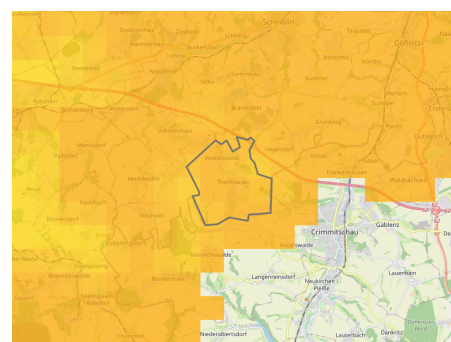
Schmölln
Großstöbnitz
Zagkwitz
Taupadel
Gößnitz
Nitzschka
Burkersdorf
Nörditz
Lohma
Bornshain
Zschöpel
Selka
Kummer
Mehna
Hainichen
Saara
Zschernitz
Brandrübel
Gieba
Merkendorf
Grünberg
Gutenborn
Mannichswalde
Hartroda
Vollmershain
Heyersdorf
Göllnitz
Ponitz
Wildenbörten
Frankenhausen
Waldsachsen
Thonhausen
Heukewalde
Niederwiera
Nöbdenitz
Beiern
Crimmitschau
Gablenz
Rudelswalde
Großbernsdorf
Langenreinsdorf
Neukirchen/Pleiße
Lauenhain
Braunichswalde
Kleinbernsdorf
Schönbach
Sanitzgrün
Seelingstädt
Niederalbersdorf
Lauterbach
Dänkritz
Dennheritz